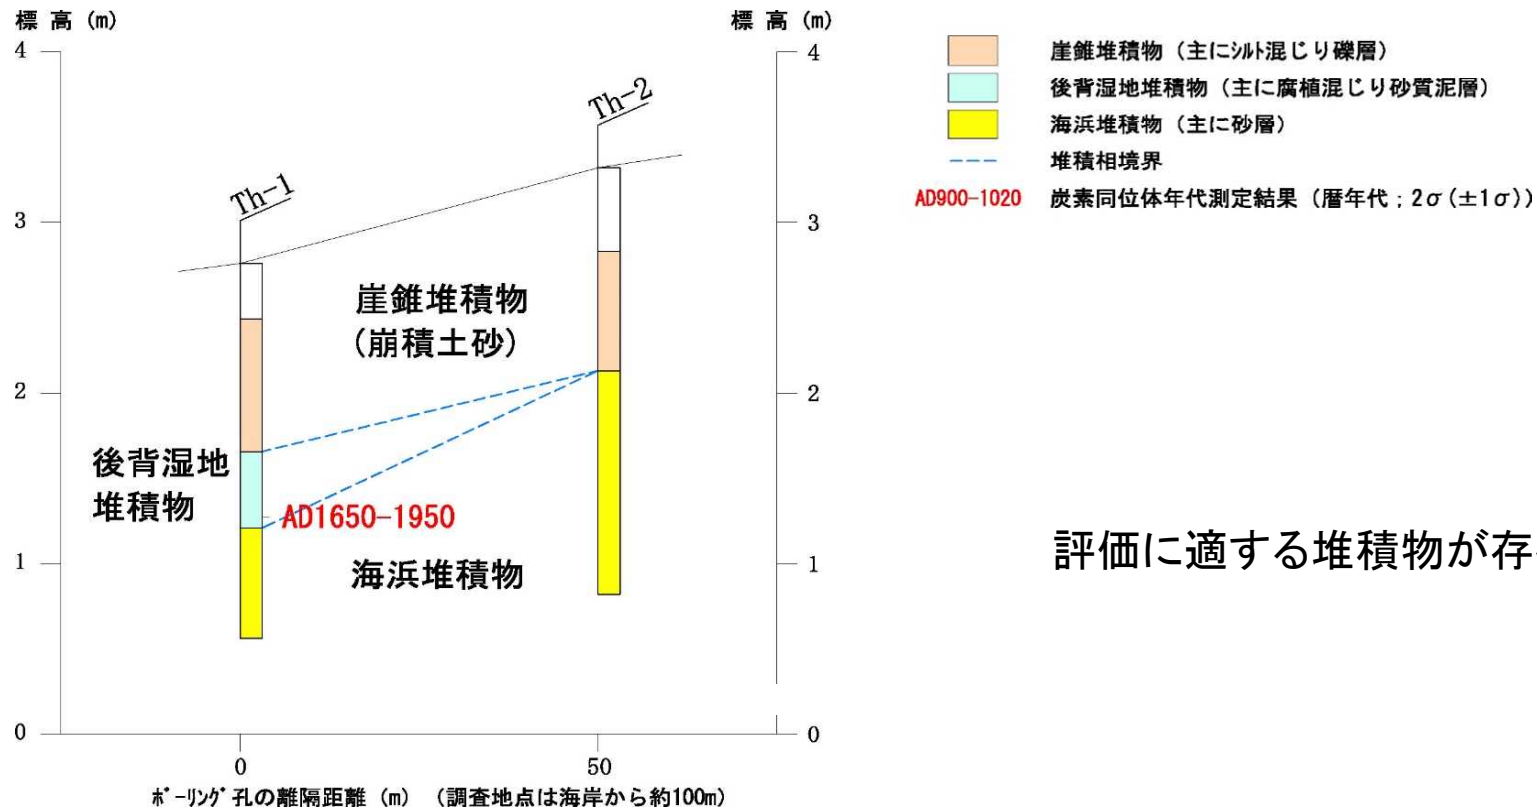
標 高 (m)
4
3
2
1
0

標 高 (m)
4
3
2
1
0

Th-1
Th-2

崖錐堆積物
(崩積土砂)

後背湿地
堆積物

AD1650-1950

海浜堆積物

0
50
ﾎﾞｰﾘﾝｸﾞ孔の離隔距離 (m) (調査地点は海岸から約100m)

崖錐堆積物 (主にｼﾙﾄ混じり礫層)
後背湿地堆積物 (主に腐植混じり砂質泥層)
海浜堆積物 (主に砂層)
堆積相境界
AD900-1020 炭素同位体年代測定結果 (暦年代 ; 2σ(±1σ))

評価に適する堆積物が存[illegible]